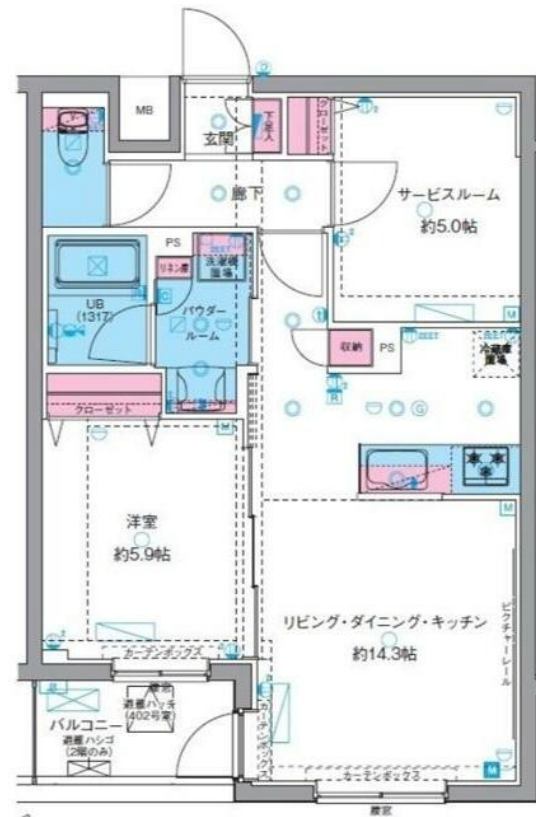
MB

玄関

下足入

クローゼット

廊下

サービスルーム
約5.0帖

PS

リネン庫

洗濯機置場

UB
(1317)

パウダールーム

収納

PS

冷蔵庫置場

クローゼット

洋室
約5.9帖

リビング・ダイニング・キッチン
約14.3帖

ピクチャーレール

カーテンボックス

カーテンボックス

カーテンボックス

避難ハッチ
(402号室)

バルコニー
避難ハシゴ
(2階のみ)

M

M

M

M

R

G

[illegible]